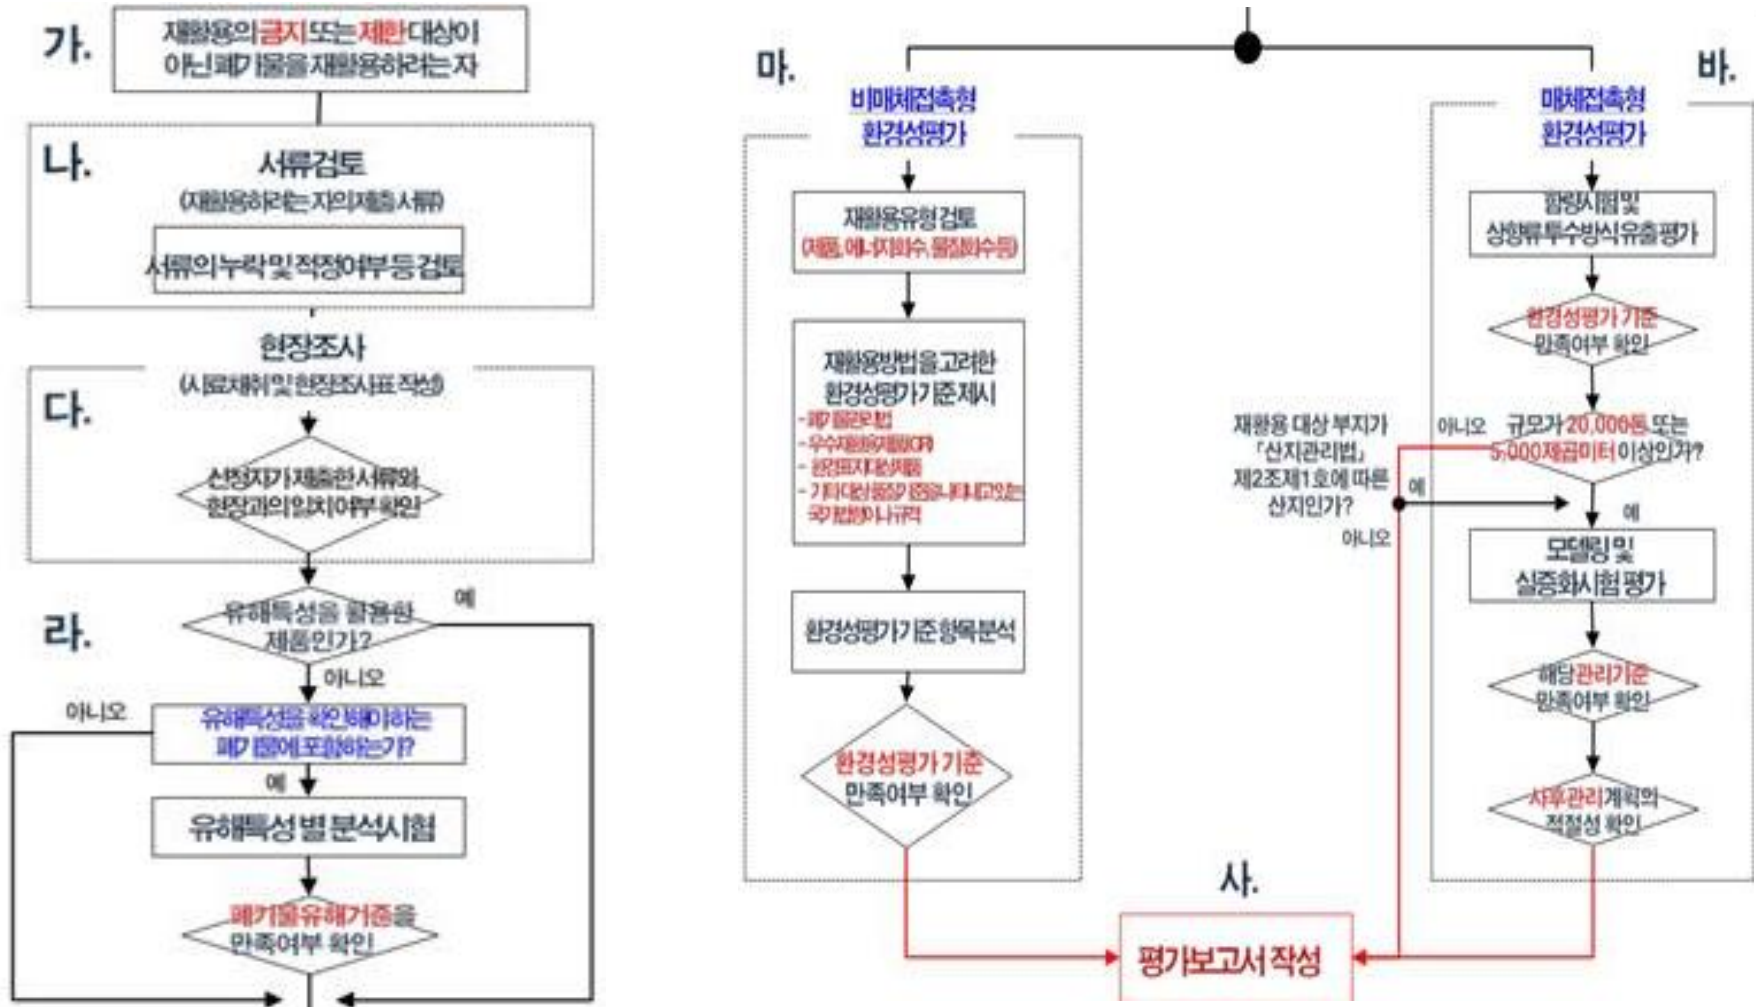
가.

재활용의 금지 또는 제한 대상이 아닌 폐기물을 재활용하려는 자

나.

서류검토

(재활용하려는 자의 제출서류)

서류의 누락 및 적정여부 등 검토

현장조사

(시료채취 및 현장조사표 작성)

다.

신청자가 제출한 서류와 현장과의 일치여부 확인

라.

유해특성을 활용한 제품인가?

예

아니오

아니오

유해특성을 확인해야 하는 폐기물에 포함하는가?

예

유해특성별 분석시험

폐기물 유해기준을 만족여부 확인

마.

비매체접촉형 환경성평가

재활용유형 검토

(제품, 에너지회수, 물질회수 등)

재활용방법을 고려한 환경성평가기준 제시

- 폐기물공정시험법
- 우수재활용제품(GR)
- 환경표지대상제품
- 기타 대상물질의 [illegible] 국가법령이나 규격

환경성평가기준 항목분석

환경성평가 기준 만족여부 확인

바.

매체접촉형 환경성평가

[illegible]시험 및 상향류 투수방식 유출평가

환경성평가 기준 만족여부 확인

재활용 대상 부지가 「산지관리법」 제2조제1호에 따른 산지인가?

아니오

규모가 20,000톤 또는 5,000제곱미터 이상인가?

예

예

아니오

모델링 및 실증화시험 평가

해당 관리기준 만족여부 확인

사후관리계획의 적절성 확인

사.

평가보고서 작성